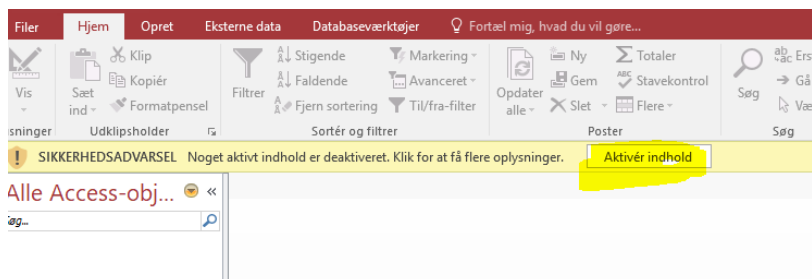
Filer Hjem Opret Eksterne data Databaseværktøjer Fortæl mig, hvad du vil gøre...

Vis
Sæt ind
Klip
Kopiér
Formatpensel
Filtrer
Stigende
Faldende
Fjern sortering
Markering
Avanceret
Til/fra-filter
Opdater alle
Ny
Gem
Slet
Totaler
Stavekontrol
Flere
Søg
Ers
Gå
Væ

snninger Udklipsholder Sortér og filtrer Poster Søg

SIKKERHEDSADVARSEL Noget aktivt indhold er deaktiveret. Klik for at få flere oplysninger. Aktivér indhold

Alle Access-obj...
øg...